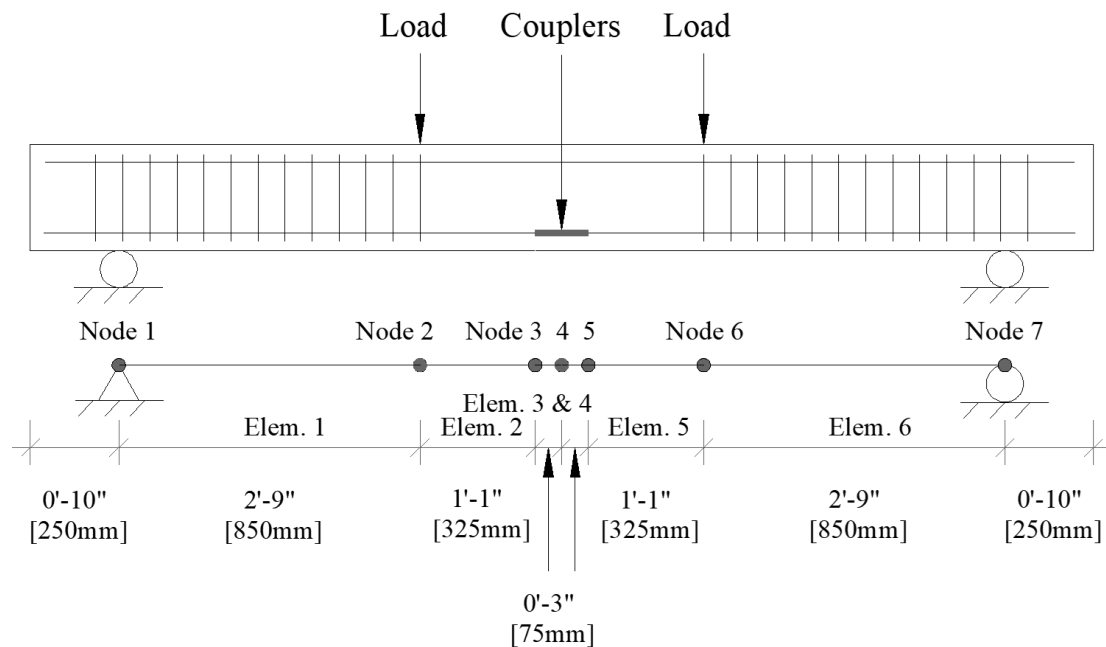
Load Couplers Load

Node 1 Node 2 Node 3 4 5 Node 6 Node 7

Elem. 3 & 4

Elem. 1 Elem. 2 Elem. 5 Elem. 6

0'-10"
[250mm]

2'-9"
[850mm]

1'-1"
[325mm]

1'-1"
[325mm]

2'-9"
[850mm]

0'-10"
[250mm]

0'-3"
[75mm]